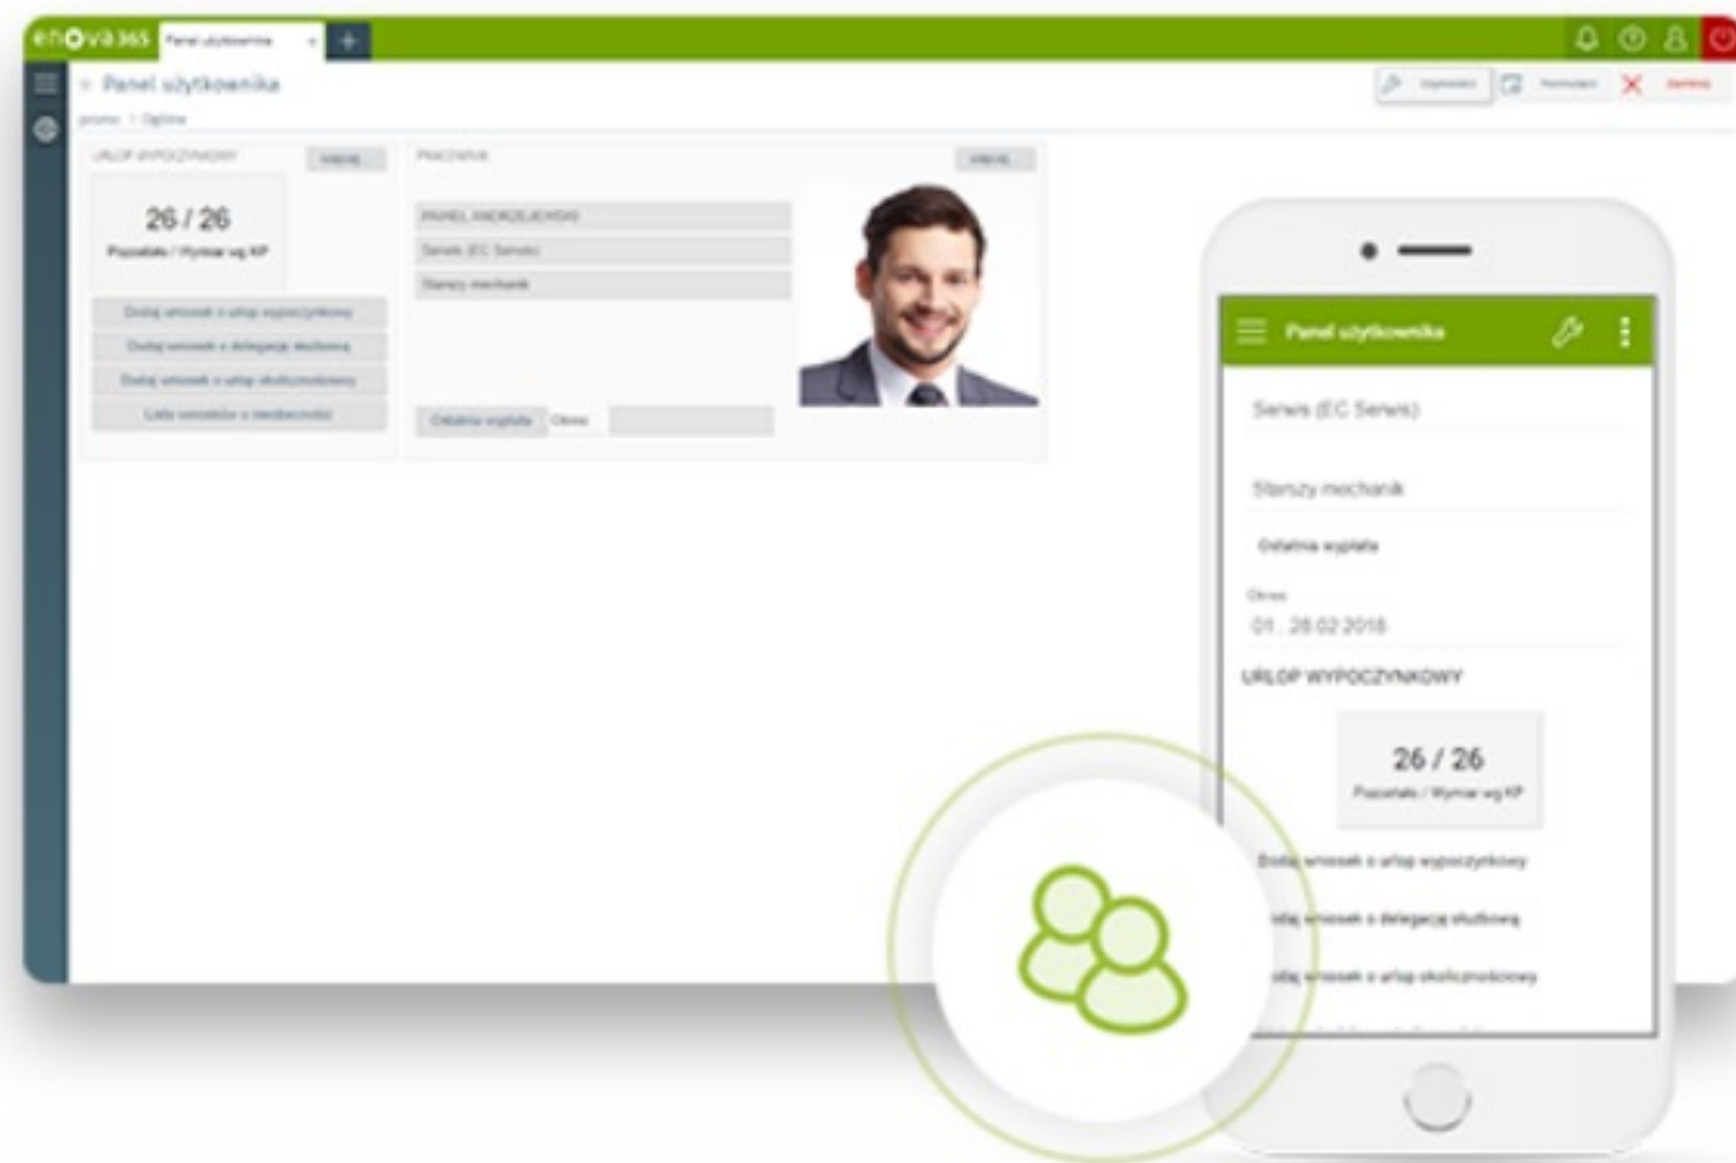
enova365 Panel użytkownika +

Panel użytkownika

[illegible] Wyjmowi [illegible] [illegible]

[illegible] / Ogólne

URLOP WYPOCZYNKOWY Więcej...

26 / 26
Pozostało / Wymiar wg KP

Dodaj wniosek o urlop wypoczynkowy
Dodaj wniosek o delegację służbową
Dodaj wniosek o urlop okolicznościowy
Lista wniosków o nieobecności

PRACOWNIK Więcej...

PAWEL ANDRZEJEWSKI
Serwis (EC Serwis)
Starszy mechanik

Ostatnia wypłata Okres

Panel użytkownika

Serwis (EC Serwis)

Starszy mechanik

Ostatnia wypłata

Okres
01...28.02.2018

URLOP WYPOCZYNKOWY

26 / 26
Pozostało / Wymiar wg KP

Dodaj wniosek o urlop wypoczynkowy
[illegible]daj wniosek o delegację służbową
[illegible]daj wniosek o urlop okolicznościowy